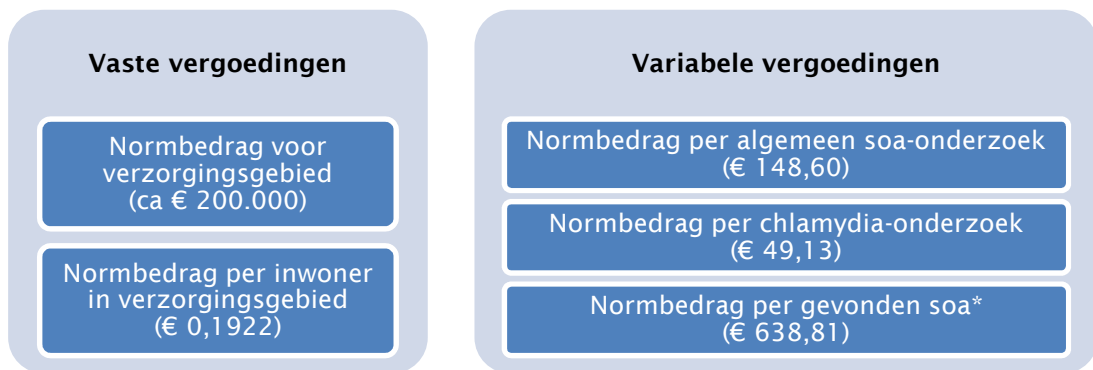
Vaste vergoedingen

Normbedrag voor verzorgingsgebied (ca € 200.000)

Normbedrag per inwoner in verzorgingsgebied (€ 0,1922)

Variabele vergoedingen

Normbedrag per algemeen soa-onderzoek (€ 148,60)

Normbedrag per chlamydia-onderzoek (€ 49,13)

Normbedrag per gevonden soa* (€ 638,81)